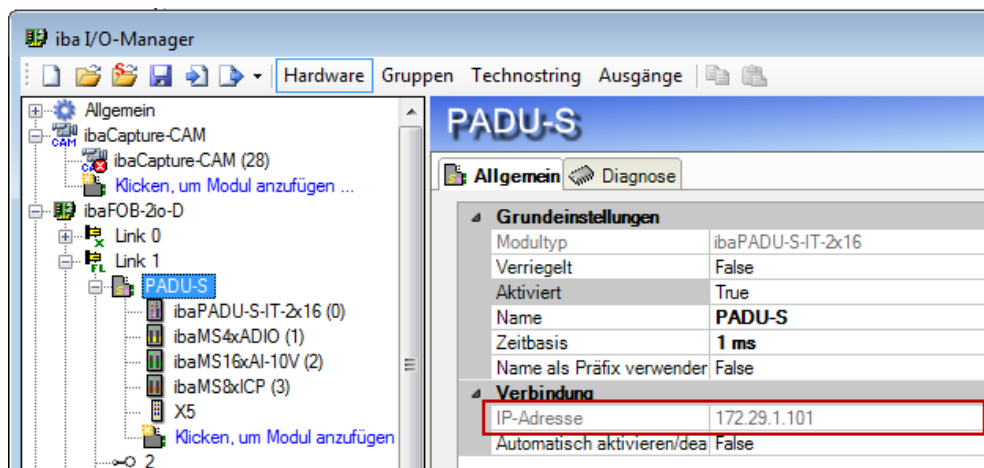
iba I/O-Manager

Hardware Gruppen Technostring Ausgänge

Allgemein
ibaCapture-CAM
CAM
ibaCapture-CAM (28)
Klicken, um Modul anzufügen ...
ibaFOB-2io-D
Link 0
Link 1
PADU-S
ibaPADU-S-IT-2x16 (0)
ibaMS4xADIO (1)
ibaMS16xAI-10V (2)
ibaMS8xICP (3)
X5
Klicken, um Modul anzufügen
2

PADU-S

Allgemein Diagnose

| Grundeinstellungen | |
|---|---|
| Modultyp | ibaPADU-S-IT-2x16 |
| Verriegelt | False |
| Aktiviert | True |
| Name | PADU-S |
| Zeitbasis | 1 ms |
| Name als Präfix verwender | False |
| Verbindung | |
| IP-Adresse | 172.29.1.101 |
| Automatisch aktivieren/dea | False |